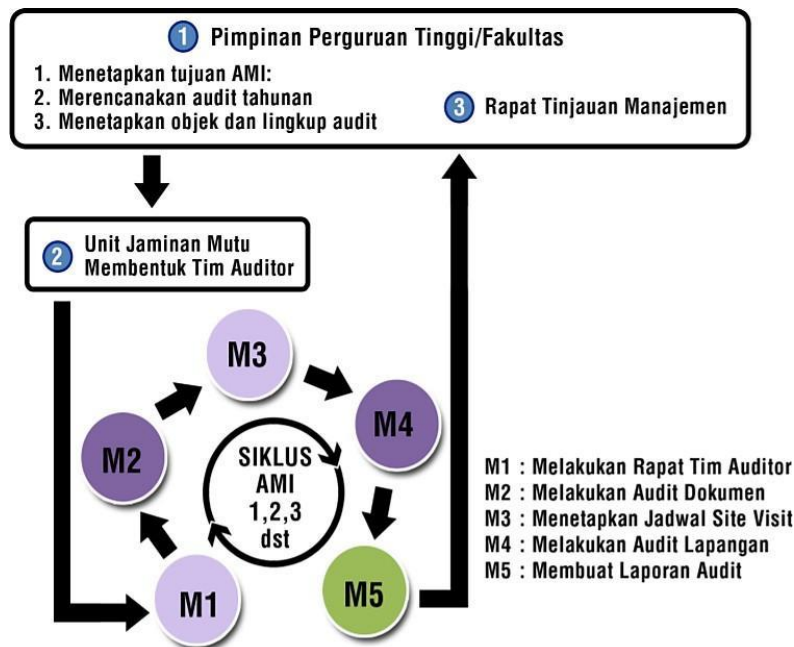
1 Pimpinan Perguruan Tinggi/Fakultas

1. Menetapkan tujuan AMI:
2. Merencanakan audit tahunan
3. Menetapkan objek dan lingkup audit

3 Rapat Tinjauan Manajemen

2 Unit Jaminan Mutu Membentuk Tim Auditor

M3

M4

M2

SIKLUS AMI 1,2,3 dst

M1

M5

M1 : Melakukan Rapat Tim Auditor
M2 : Melakukan Audit Dokumen
M3 : Menetapkan Jadwal Site Visit
M4 : Melakukan Audit Lapangan
M5 : Membuat Laporan Audit